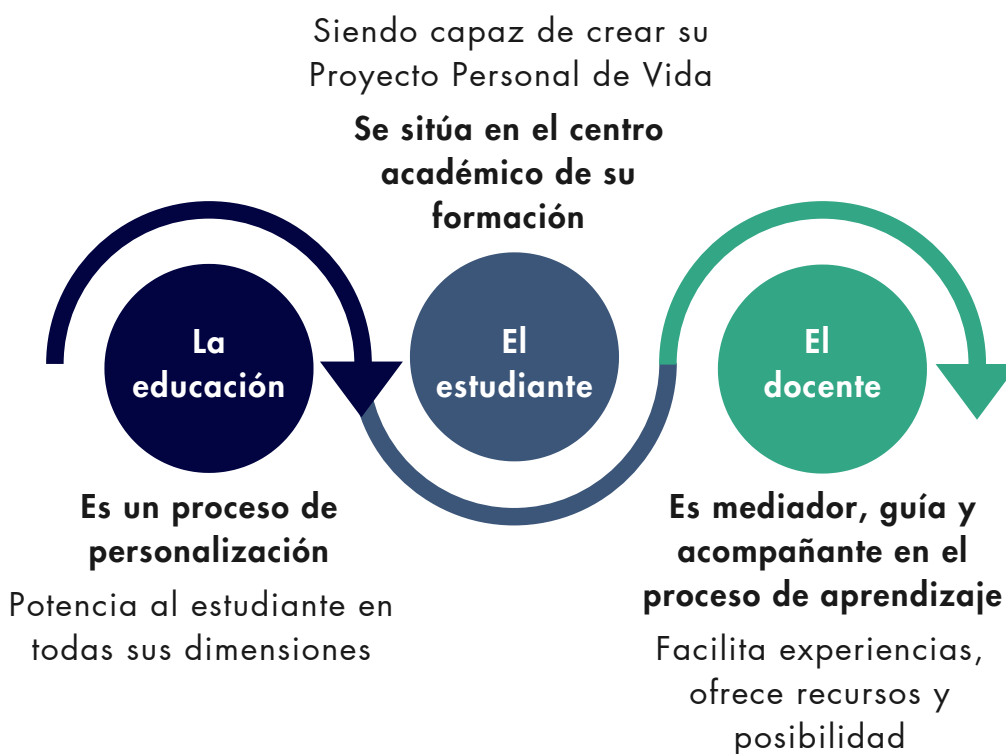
Siendo capaz de crear su Proyecto Personal de Vida

Se sitúa en el centro académico de su formación

La educación

El estudiante

El docente

Es un proceso de personalización

Potencia al estudiante en todas sus dimensiones

Es mediador, guía y acompañante en el proceso de aprendizaje

Facilita experiencias, ofrece recursos y posibilidad